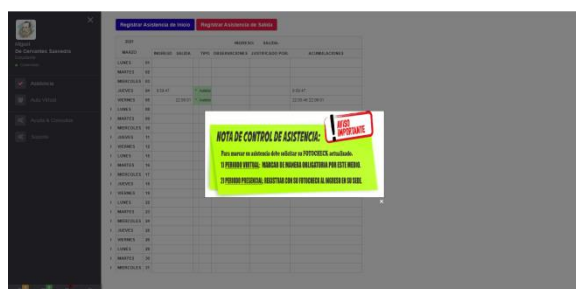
Miguel
De Cervantes Saavedra

Asistencia
Aula Virtual
Acceso a Consultas
Soporte

Registrar Asistencia de Inicio
Registrar Asistencia de Salida

| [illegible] | | | | | | | |
|---|---|---|---|---|---|---|---|
| MARZO | | INGRESO | SALIDA | TIPO | OBSERVACIONES | JUSTIFICADO POR | ACUMULACIONES |
| LUNES | 01 | | | | | | |
| MARTES | 02 | | | | | | |
| MIERCOLES | 03 | | | | | | |
| JUEVES | 04 | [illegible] | | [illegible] | | | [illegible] |
| VIERNES | 05 | | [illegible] | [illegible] | | | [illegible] |
| LUNES | 08 | | | | | | |
| MARTES | 09 | | | | | | |
| MIERCOLES | 10 | | | | | | |
| JUEVES | 11 | | | | | | |
| VIERNES | 12 | | | | | | |
| LUNES | 15 | | | | | | |
| MARTES | 16 | | | | | | |
| MIERCOLES | 17 | | | | | | |
| JUEVES | 18 | | | | | | |
| VIERNES | 19 | | | | | | |
| LUNES | 22 | | | | | | |
| MARTES | 23 | | | | | | |
| MIERCOLES | 24 | | | | | | |
| JUEVES | 25 | | | | | | |
| VIERNES | 26 | | | | | | |
| LUNES | 29 | | | | | | |
| MARTES | 30 | | | | | | |
| MIERCOLES | 31 | | | | | | |

NOTA DE CONTROL DE ASISTENCIA:
AVISO IMPORTANTE
Para marcar su asistencia debe solicitar su FOTOCHECK actualizado.
1) PERIODO VIRTUAL: MARCAR DE MANERA OBLIGATORIA POR ESTE MEDIO.
2) PERIODO PRESENCIAL: REGISTRAR CON SU FOTOCHECK AL INGRESO EN SU SEDE.
×